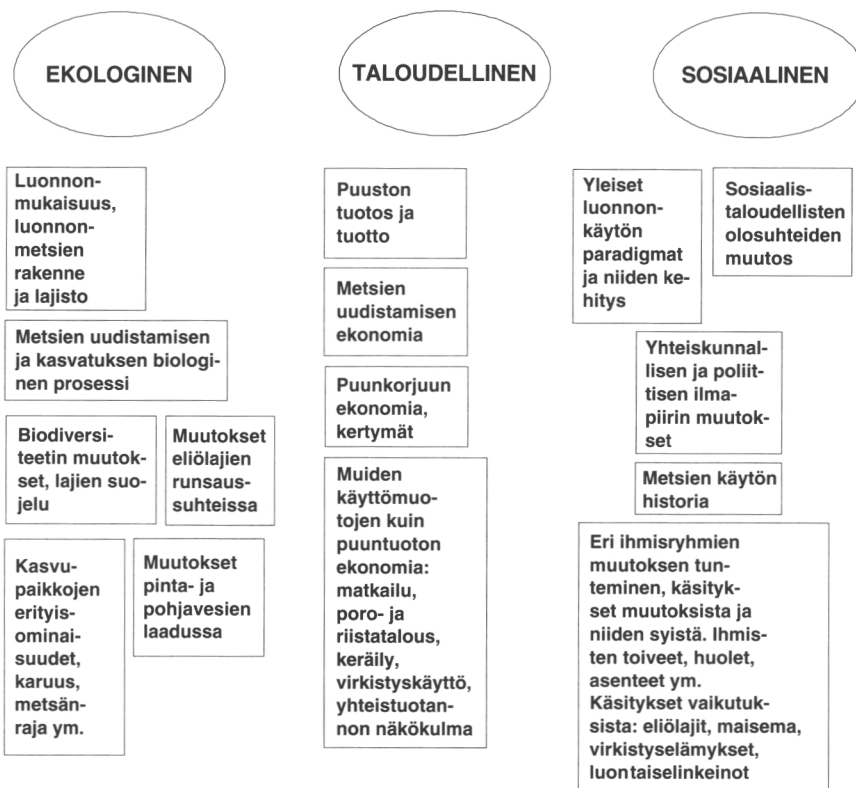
EKOLOGINEN

TALOUDELLINEN

SOSIAALINEN

Luonnonmukaisuus, luonnonmetsien rakenne ja lajisto

Metsien uudistamisen ja kasvatuksen biologinen prosessi

Biodiversiteetin muutokset, lajien suojelu

Muutokset eliölajien runsaussuhteissa

Kasvupaikkojen erityisominaisuudet, karuus, metsänraja ym.

Muutokset pinta- ja pohjavesien laadussa

Puuston tuotos ja tuotto

Metsien uudistamisen ekonomia

Puunkorjuun ekonomia, kertymät

Muiden käyttömuotojen kuin puuntuoton ekonomia: matkailu, poro- ja riistatalous, keräily, virkistyskäyttö, yhteistuotannon näkökulma

Yleiset luonnonkäytön paradigmat ja niiden kehitys

Sosiaalistaloudellisten olosuhteiden muutos

Yhteiskunnallisen ja poliittisen ilmapiirin muutokset

Metsien käytön historia

Eri ihmisryhmien muutoksen tunteminen, käsitykset muutoksista ja niiden syistä. Ihmisten toiveet, huolet, asenteet ym. Käsitykset vaikutuksista: eliölajit, maisema, virkistyselämykset, luontaiselinkeinot